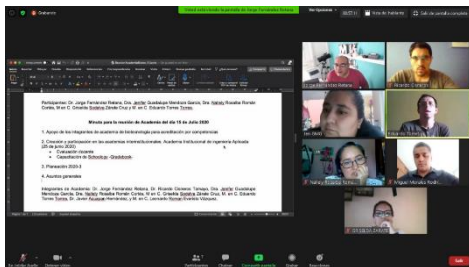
Participantes: Dr. Jorge Fernández Relano, Dra. Jarillo Guadalupe Mendoza García, Dra. Nahely Rosalba Román Cortés, M en C. Griselda Sudelma Zárate Cruz y M. en C. Eduardo Torres Torres.

Minuta para la reunión de Academia del día 15 de Julio 2020

1. Apoyo de los integrantes de academia de biotecnología para acreditación por competencias.

2. Creación y participación en las academias interinstitucionales. Academia Institucional de Ingeniería Aplicada (20 de junio 2020)
• Evaluación docente
• Capacitación de Schoology -Gradebook

3. Planeación 2020-3

4. Asuntos generales

Integrantes en Academia: Dr. Jorge Fernández Relano, Dr. Ricardo Cisneros Tamayo, Dra. Jarillo Guadalupe Mendoza García, Dra. Nahely Rosalba Román Cortés, M en C. Griselda Sudelma Zárate Cruz, M. en C. Eduardo Torres Torres, Dr. Javier Alcázar Hernández y M. en C. Leonardo Roman Eustolio Vázquez.

Ricardo Cisneros
Nahely Rosalba Román
Miguel Morales Rodríguez
Griselda Zárate
Salir